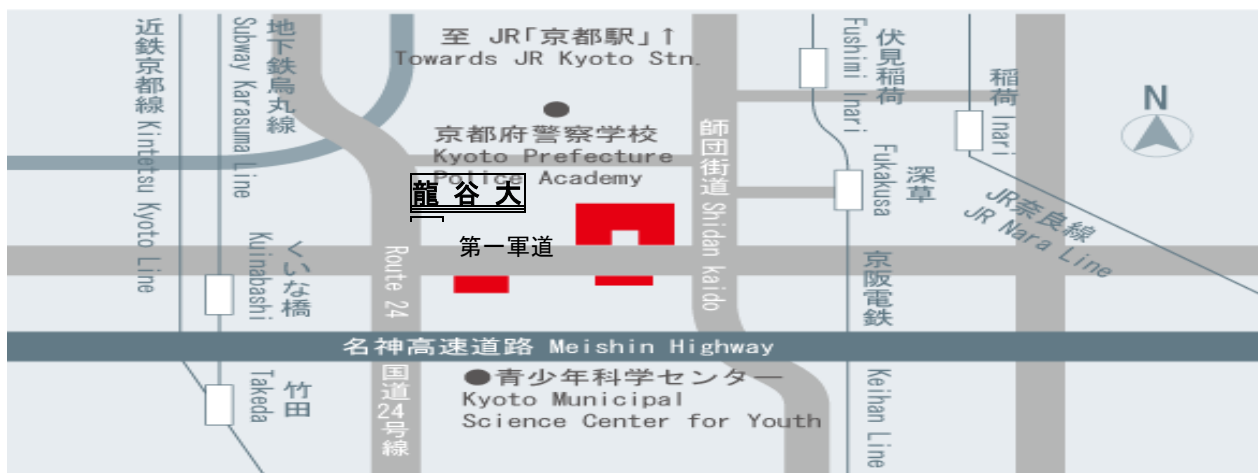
至 JR「京都駅」↑
Towards JR Kyoto Stn.

近鉄京都線 Kintetsu Kyoto Line

Subway Karasuma Line 地下鉄烏丸線

伏見稲荷 Fushimi Inari

稲荷 Inari

N

京都府警察学校
Kyoto Prefecture
Police Academy

龍谷大

第一軍道

師団街道 Shidan kaido

深草 Fukakusa

JR奈良線 JR Nara Line

くいな橋 Kuinabashi

Route 24

京阪電鉄

名神高速道路 Meishin Highway

竹田 Takeda

国道24号線

●青少年科学センター
Kyoto Municipal
Science Center for Youth

Keihan Line